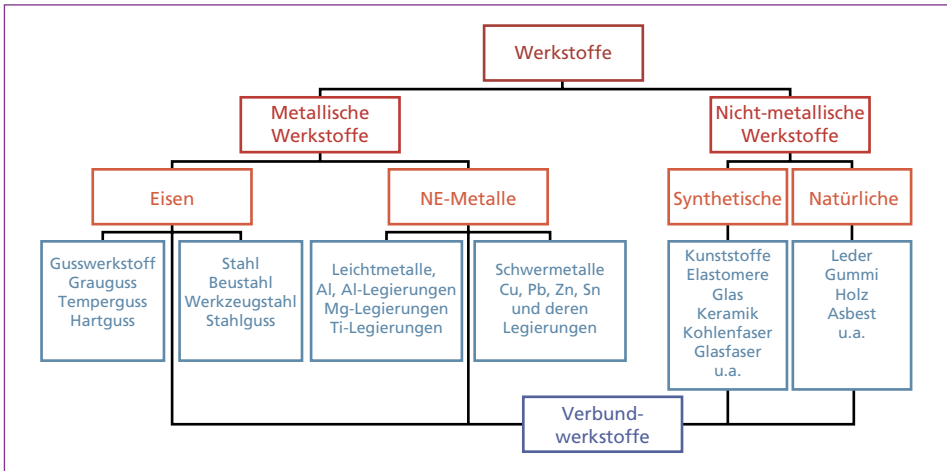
Werkstoffe

Metallische Werkstoffe

Nicht-metallische Werkstoffe

Eisen

NE-Metalle

Synthetische

Natürliche

Gusswerkstoff
Grauguss
Temperguss
Hartguss

Stahl
Beustahl
Werkzeugstahl
Stahlguss

Leichtmetalle,
Al, Al-Legierungen
Mg-Legierungen
Ti-Legierungen

Schwermetalle
Cu, Pb, Zn, Sn
und deren
Legierungen

Kunststoffe
Elastomere
Glas
Keramik
Kohlenfaser
Glasfaser
u.a.

Leder
Gummi
Holz
Asbest
u.a.

Verbund-
werkstoffe